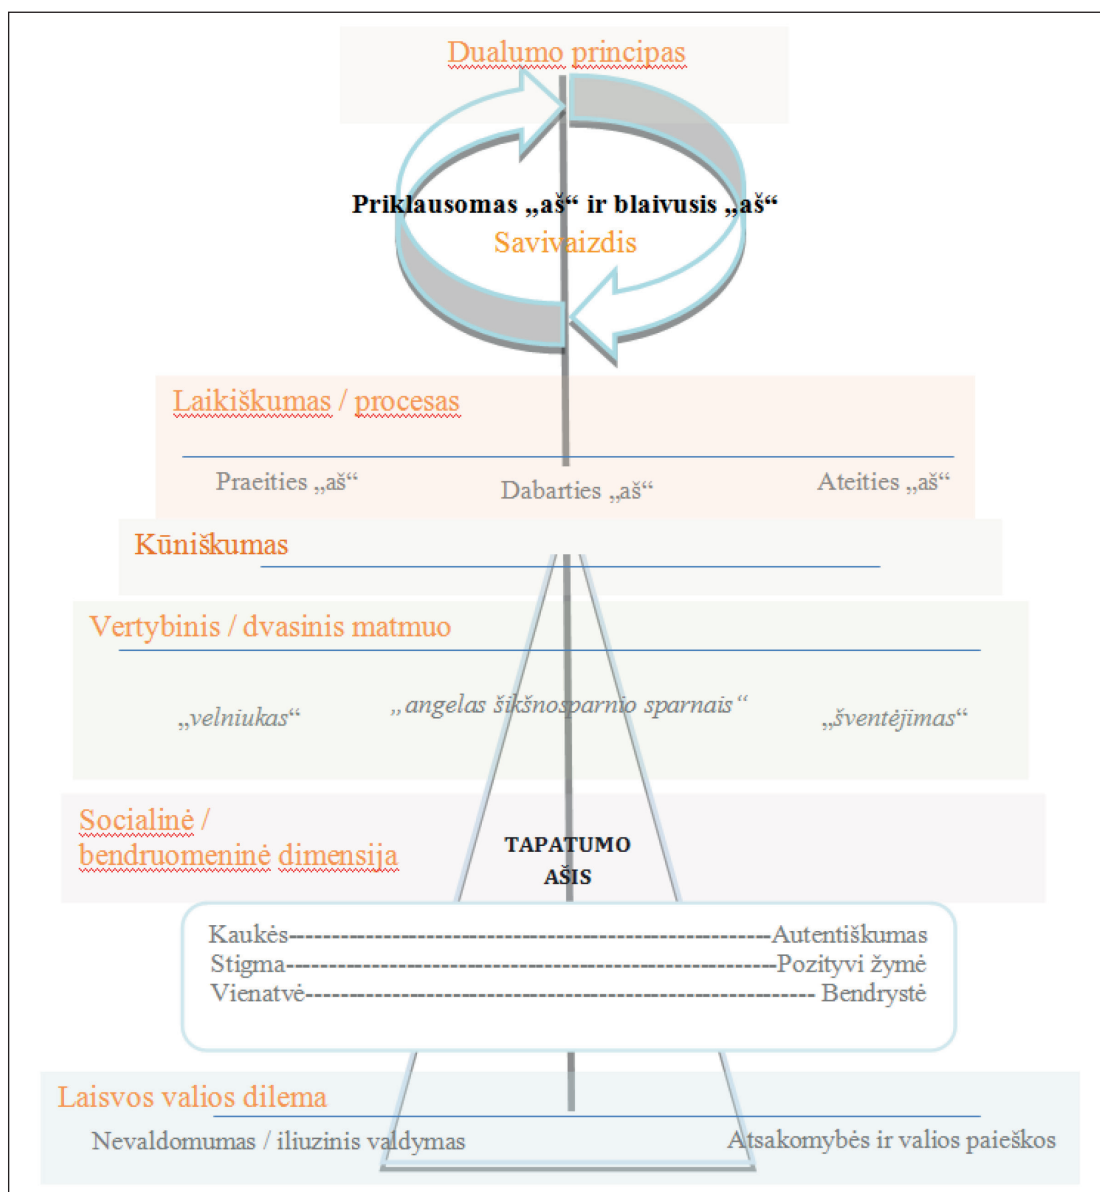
Dualumo principas

Priklausomas „aš“ ir blaivusis „aš“
Savivaizdis

Laikiškumas / procesas

Praeities „aš“ Dabarties „aš“ Ateities „aš“

Kūniškumas

Vertybinis / dvasinis matmuo

„velniukas“ „angelas šikšnosparnio sparnais“ „šventėjimas“

Socialinė / bendruomeninė dimensija

TAPATUMO AŠIS

Kaukės------------------------------------------------------Autentiškumas
Stigma------------------------------------------------------Pozityvi žymė
Vienatvė------------------------------------------------------ Bendrystė

Laisvos valios dilema

Nevaldomumas / iliuzinis valdymas Atsakomybės ir valios paieškos